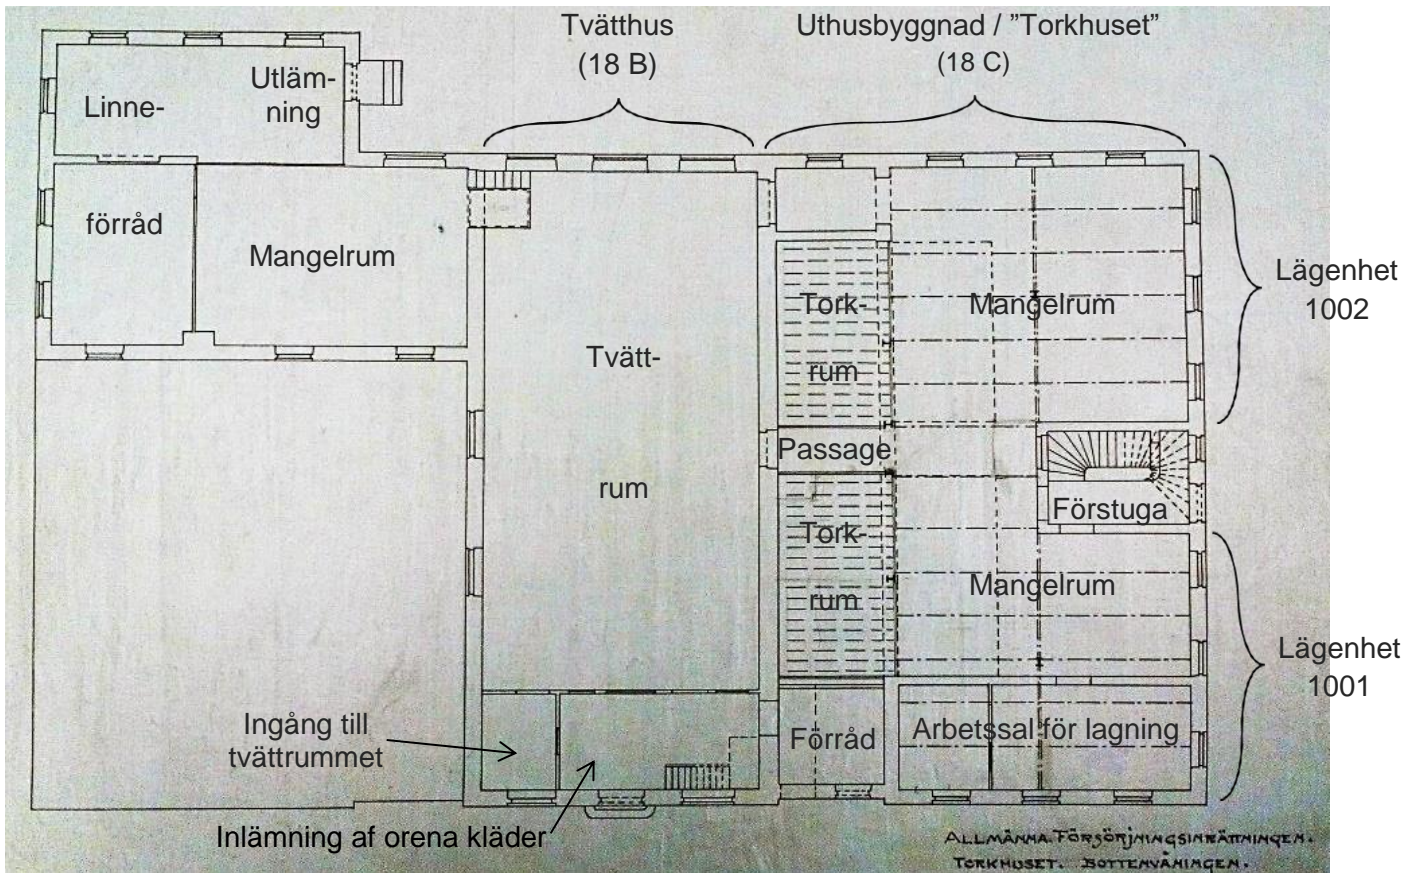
Tvätthus
(18 B)

Uthusbyggnad / ”Torkhuset”
(18 C)

Linne-

Utläm-
ning

förråd

Mangelrum

Tvätt-

rum

Tork-
rum

Mangelrum

Lägenhet
1002

Passage

Förstuga

Tork-
rum

Mangelrum

Lägenhet
1001

Förråd

Arbetssal för lagning

Ingång till
tvättrummet

Inlämning af orena kläder

ALLMÄNNA FÖRSÖRJNINGSINRÄTTNINGEN.
TORKHUSET. BOTTENVÅNINGEN.